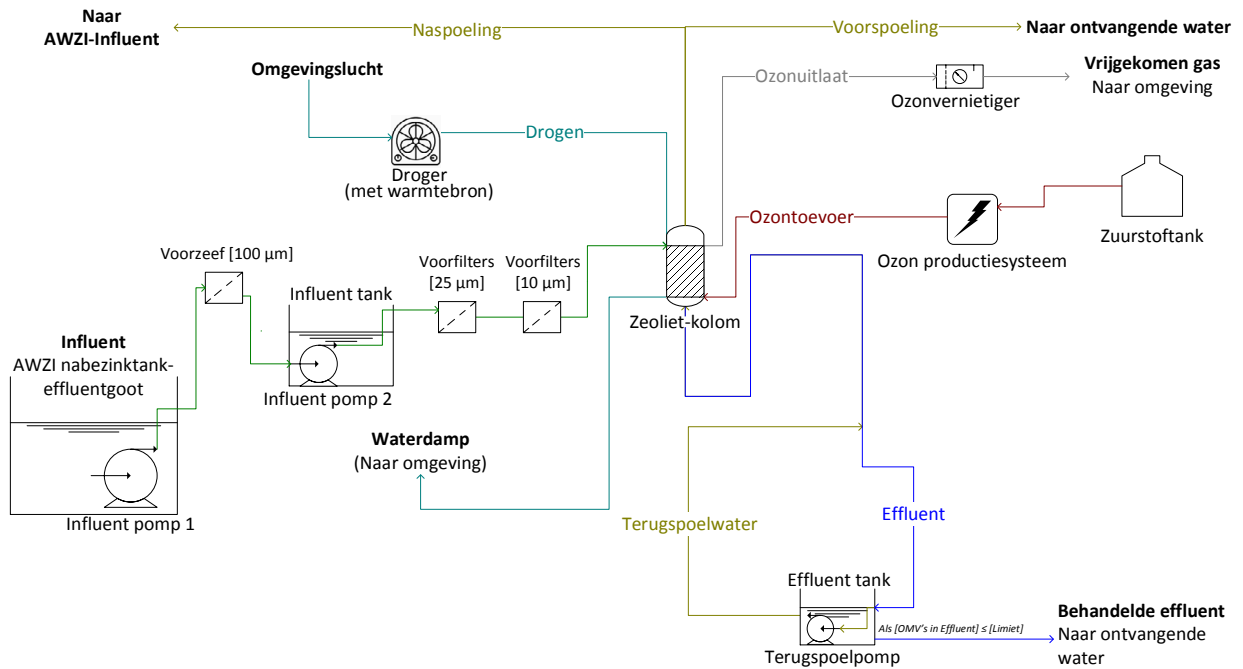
Naar
AWZI-Influent

Naspoeling

Voorspoeling

Naar ontvangende water

Omgevingslucht

Ozonuitlaat

Ozonvernietiger

Vrijgekomen gas
Naar omgeving

Drogen

Droger
(met warmtebron)

Ozontoevoer

Zuurstoftank

Ozon productiesysteem

Voorzeef [100 µm]

Voorfilters
[25 µm]

Voorfilters
[10 µm]

Influent tank

Zeoliet-kolom

Influent
AWZI nabezinktank-effluentgoot

Influent pomp 2

Waterdamp
(Naar omgeving)

Influent pomp 1

Terugspoelwater

Effluent

Effluent tank

Als [OMV's in Effluent] ≤ [Limiet]

Behandelde effluent
Naar ontvangende water

Terugspoelpomp